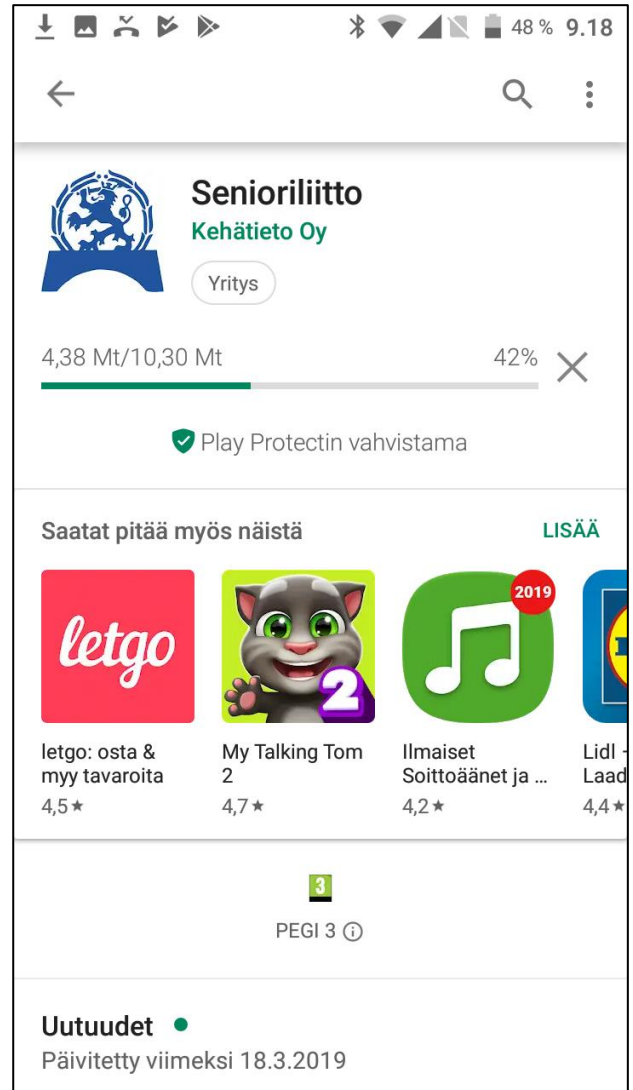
48 % 9.18

Senioriliitto
Kehätieto Oy
Yritys

4,38 Mt/10,30 Mt
42%

Play Protectin vahvistama

Saatat pitää myös näistä
LISÄÄ

letgo

2019

letgo: osta & myy tavaroita
4,5 ★

My Talking Tom 2
4,7 ★

Ilmaiset Soittoäänet ja ...
4,2 ★

Lidl - Laad
4,4 ★

3
PEGI 3

Uutuudet
Päivitetty viimeksi 18.3.2019